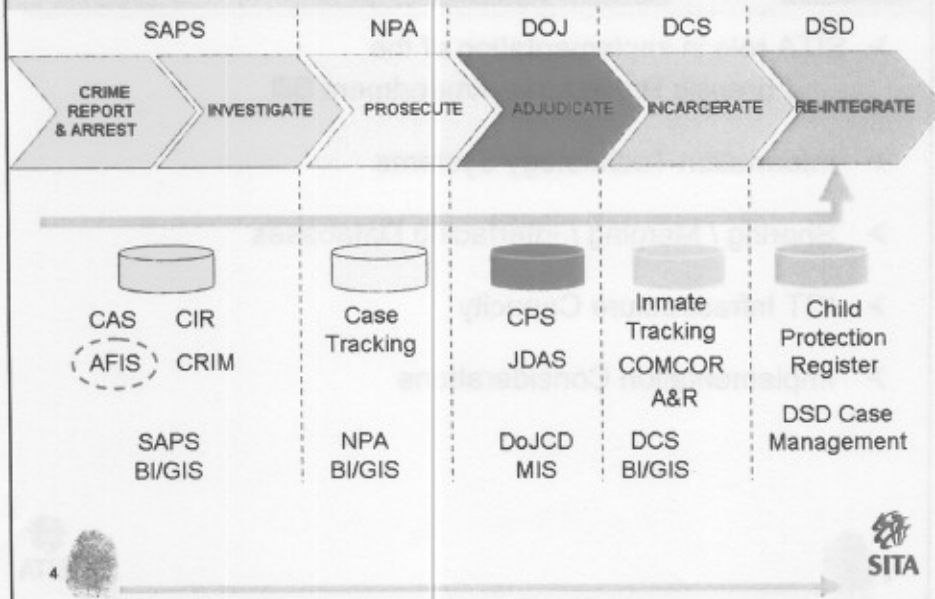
SAPS

NPA

DOJ

DCS

DSD

CRIME REPORT & ARREST

INVESTIGATE

PROSECUTE

ADJUDICATE

INCARCERATE

RE-INTEGRATE

CAS

CIR

AFIS

CRIM

Case Tracking

CPS

JDAS

Inmate Tracking

COMCOR

A&R

Child Protection Register

DSD Case Management

SAPS BI/GIS

NPA BI/GIS

DoJCD MIS

DCS BI/GIS

4

SITA